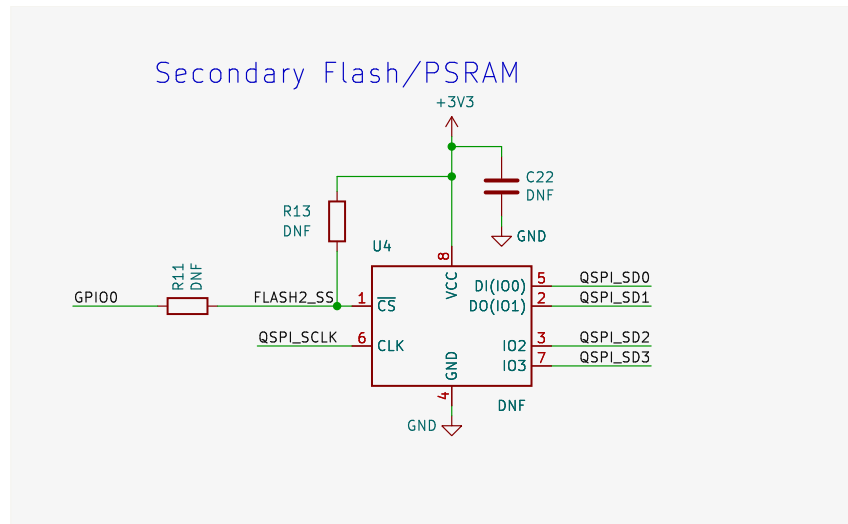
Secondary Flash/PSRAM

+3V3

C22
DNF

GND

R13
DNF

U4

R11
DNF

GPIO0

FLASH2_SS

1 $\overline{CS}$

8
VCC

DI(IO0) 5 QSPI_SD0
DO(IO1) 2 QSPI_SD1

QSPI_SCLK 6 CLK

IO2 3 QSPI_SD2
IO3 7 QSPI_SD3

GND
4

DNF

GND